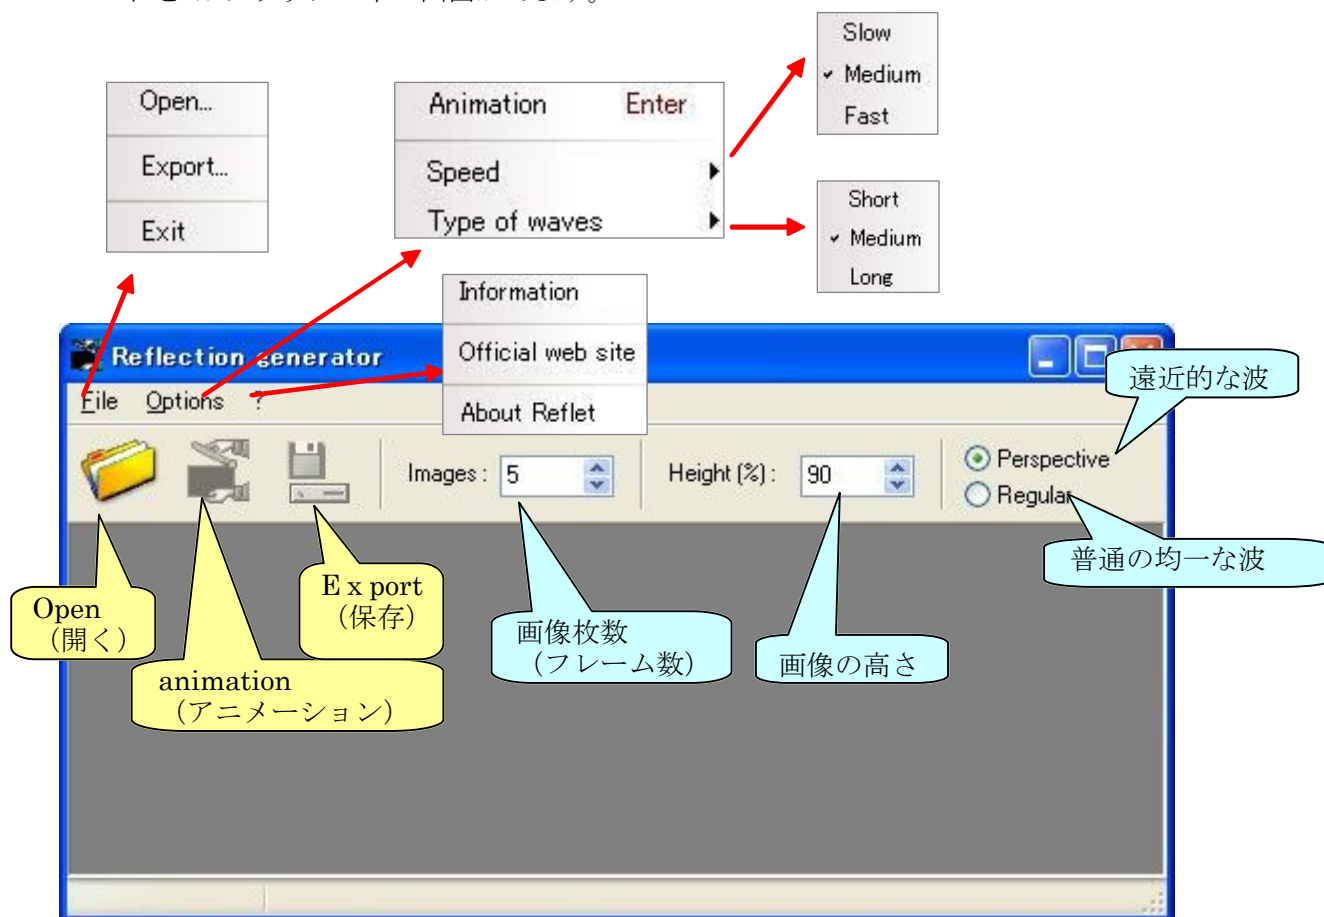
Open...

Export...

Exit

Animation Enter

Speed

Type of waves

Slow

Medium

Fast

Short

Medium

Long

Information

Official web site

About Reflet

Reflection generator

File Options ?

遠近的な波

Images : 5

Height (%) : 90

Perspective

Regular

普通の均一な波

Open
（開く）

animation
（アニメーション）

Ｅｘport
（保存）

画像枚数
（フレーム数）

画像の高さ